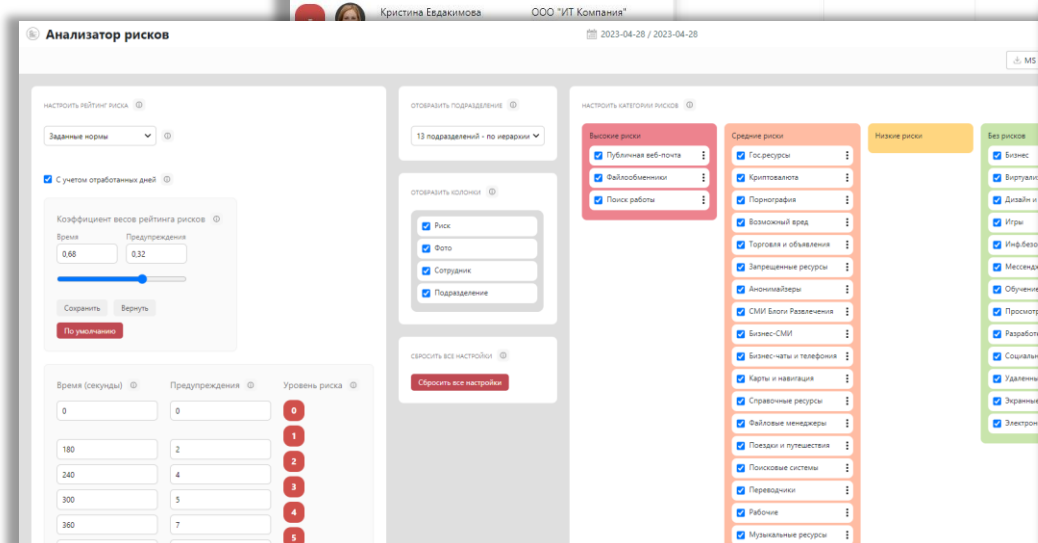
Кристина Евдакимова ООО "ИТ Компания"

Анализатор рисков

2023-04-28 / 2023-04-28

MS

НАСТРОИТЬ РЕЙТИНГ РИСКА

Заданные нормы

С учетом отработанных дней

Коэффициент весов рейтинга рисков

Время
0,68

Предупреждения
0,32

Сохранить
Вернуть
По умолчанию

| Время (секунды) | Предупреждения | Уровень риска |
|---|---|---|
| 0 | 0 | 0 |
| | | 1 |
| 180 | 2 | 2 |
| 240 | 4 | 3 |
| 300 | 5 | 4 |
| 360 | 7 | 5 |

ОТОБРАЗИТЬ ПОДРАЗДЕЛЕНИЕ

13 подразделений - по иерархии

ОТОБРАЗИТЬ КОЛОНКИ

Риск
Фото
Сотрудник
Подразделение

СБРОСИТЬ ВСЕ НАСТРОЙКИ

Сбросить все настройки

НАСТРОИТЬ КАТЕГОРИИ РИСКОВ

Высокие риски
Публичная веб-почта
Файлообменники
Поиск работы

Средние риски
Гос.ресурсы
Криптовалюта
Порнография
Возможный вред
Торговля и объявления
Запрещенные ресурсы
Анонимайзеры
СМИ Блоги Развлечения
Бизнес-СМИ
Бизнес-чаты и телефония
Карты и навигация
Справочные ресурсы
Файловые менеджеры
Поездки и путешествия
Поисковые системы
Переводчики
Рабочие
Музыкальные ресурсы

Низкие риски

Без рисков
Бизнес
Виртуал
Дизайн и
Игры
Инф.безо
Мессенд
Обучени
Просмотр
Разработ
Социаль
Удаленн
Экранные
Электрон